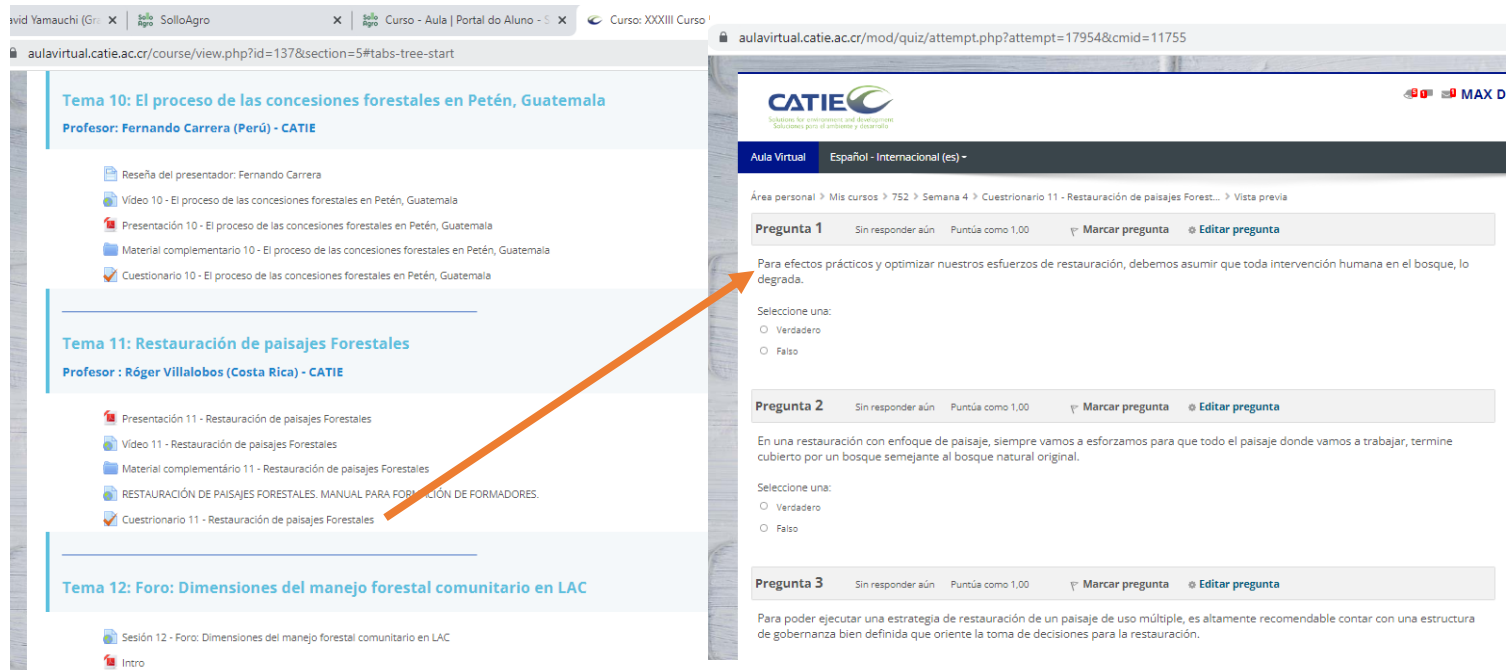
avid Yamauchi (Gra | SolloAgro | Curso - Aula | Portal do Aluno - S | Curso: XXXIII Curso

aulavirtual.catie.ac.cr/course/view.php?id=137&section=5#tabs-tree-start

Tema 10: El proceso de las concesiones forestales en Petén, Guatemala

Profesor: Fernando Carrera (Perú) - CATIE

Reseña del presentador: Fernando Carrera

Vídeo 10 - El proceso de las concesiones forestales en Petén, Guatemala

Presentación 10 - El proceso de las concesiones forestales en Petén, Guatemala

Material complementario 10 - El proceso de las concesiones forestales en Petén, Guatemala

Cuestionario 10 - El proceso de las concesiones forestales en Petén, Guatemala

Tema 11: Restauración de paisajes Forestales

Profesor : Róger Villalobos (Costa Rica) - CATIE

Presentación 11 - Restauración de paisajes Forestales

Vídeo 11 - Restauración de paisajes Forestales

Material complementário 11 - Restauración de paisajes Forestales

RESTAURACIÓN DE PAISAJES FORESTALES. MANUAL PARA FORMACIÓN DE FORMADORES.

Cuestionario 11 - Restauración de paisajes Forestales

Tema 12: Foro: Dimensiones del manejo forestal comunitario en LAC

Sesión 12 - Foro: Dimensiones del manejo forestal comunitario en LAC

Intro

aulavirtual.catie.ac.cr/mod/quiz/attempt.php?attempt=17954&cmid=11755

CATIE
Solutions for environment and development
Soluciones para el ambiente y desarrollo

MAX D

Aula Virtual | Español - Internacional (es)

Área personal > Mis cursos > 752 > Semana 4 > Cuestionario 11 - Restauración de paisajes Forest... > Vista previa

Pregunta 1 Sin responder aún Puntúa como 1,00 Marcar pregunta Editar pregunta

Para efectos prácticos y optimizar nuestros esfuerzos de restauración, debemos asumir que toda intervención humana en el bosque, lo degrada.

Seleccione una:
Verdadero
Falso

Pregunta 2 Sin responder aún Puntúa como 1,00 Marcar pregunta Editar pregunta

En una restauración con enfoque de paisaje, siempre vamos a esforzamos para que todo el paisaje donde vamos a trabajar, termine cubierto por un bosque semejante al bosque natural original.

Seleccione una:
Verdadero
Falso

Pregunta 3 Sin responder aún Puntúa como 1,00 Marcar pregunta Editar pregunta

Para poder ejecutar una estrategia de restauración de un paisaje de uso múltiple, es altamente recomendable contar con una estructura de gobernanza bien definida que oriente la toma de decisiones para la restauración.